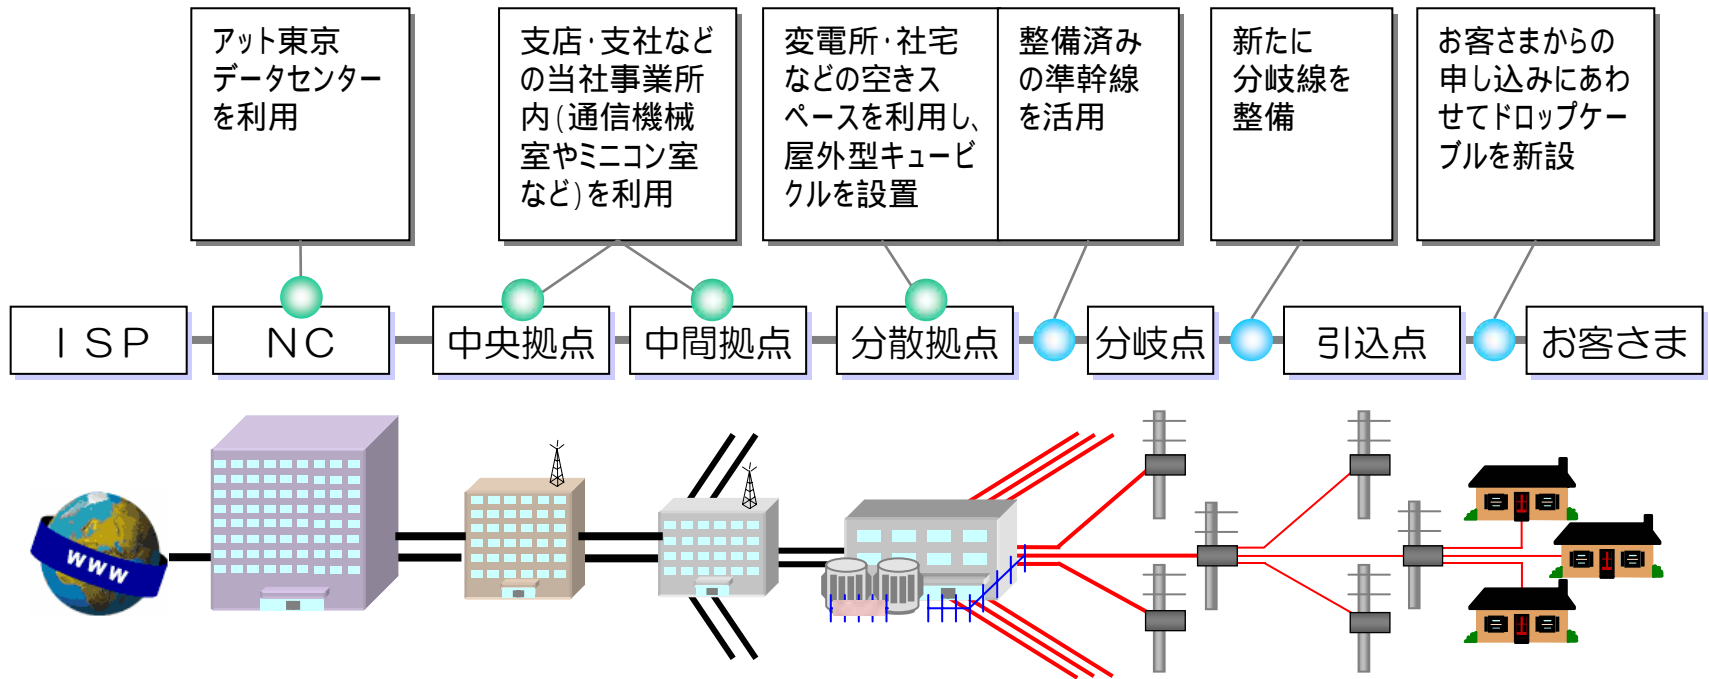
アット東京データセンターを利用

支店・支社などの当社事業所内(通信機械室やミニコン室など)を利用

変電所・社宅などの空きスペースを利用し、屋外型キュービクルを設置

整備済みの準幹線を活用

新たに分岐線を整備

お客さまからの申し込みにあわせてドロップケーブルを新設

ＩＳＰ

ＮＣ

中央拠点

中間拠点

分散拠点

分岐点

引込点

お客さま

www